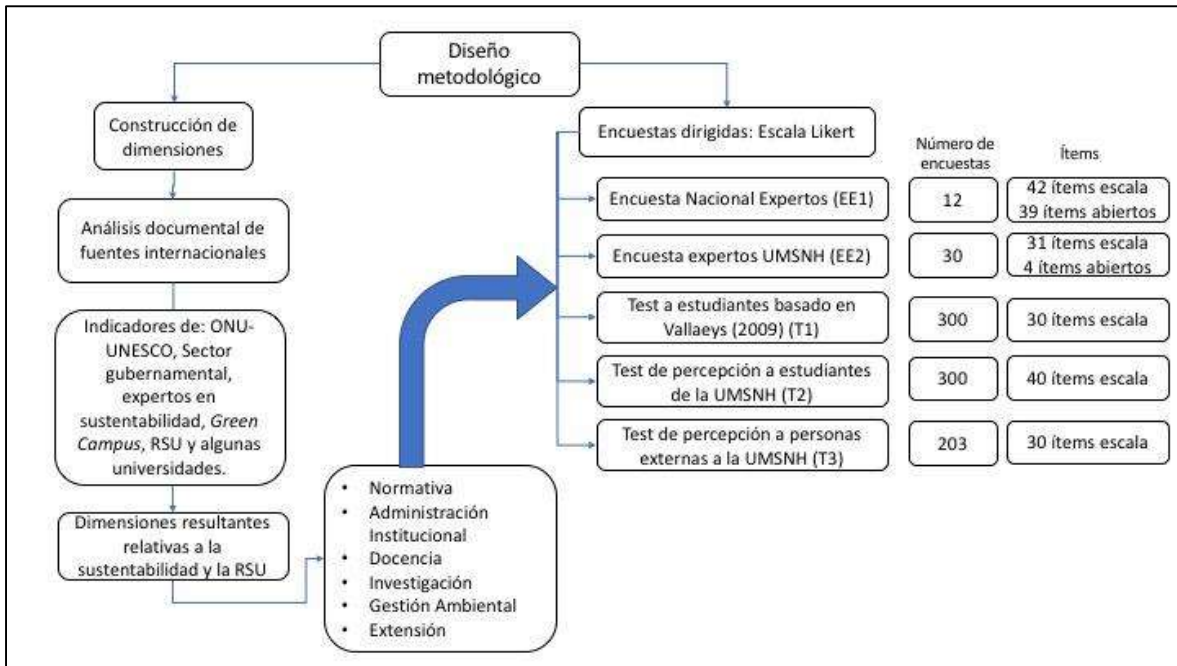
Diseño metodológico

Construcción de dimensiones

Análisis documental de fuentes internacionales

Indicadores de: ONU-UNESCO, Sector gubernamental, expertos en sustentabilidad, *Green Campus*, RSU y algunas universidades.

Dimensiones resultantes relativas a la sustentabilidad y la RSU

- Normativa
- Administración Institucional
- Docencia
- Investigación
- Gestión Ambiental
- Extensión

Encuestas dirigidas: Escala Likert

| | Número de encuestas | Ítems |
|---|---|---|
| Encuesta Nacional Expertos (EE1) | 12 | 42 ítems escala 39 ítems abiertos |
| Encuesta expertos UMSNH (EE2) | 30 | 31 ítems escala 4 ítems abiertos |
| Test a estudiantes basado en Vallaeys (2009) (T1) | 300 | 30 ítems escala |
| Test de percepción a estudiantes de la UMSNH (T2) | 300 | 40 ítems escala |
| Test de percepción a personas externas a la UMSNH (T3) | 203 | 30 ítems escala |